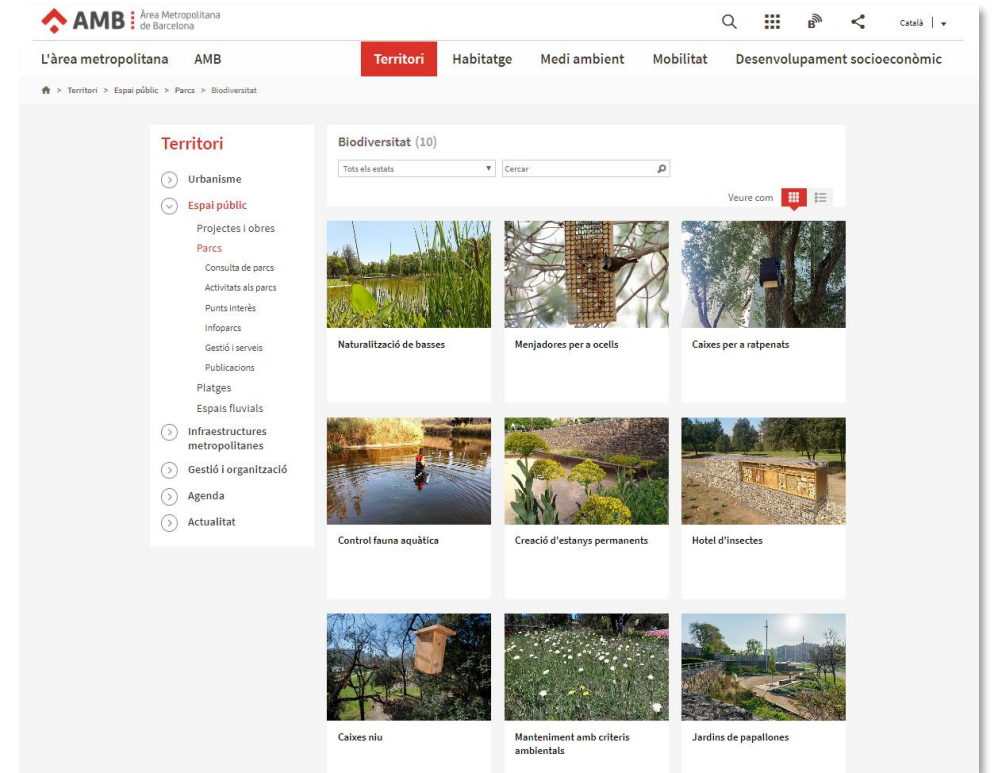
AMB Àrea Metropolitana de Barcelona

Català

L'àrea metropolitana AMB Territori Habitatge Medi ambient Mobilitat Desenvolupament socioeconòmic

> Territori > Espai públic > Parcs > Biodiversitat

Territori

Urbanisme

Espai públic

Projectes i obres

Parcs

Consulta de parcs

Activitats als parcs

Punts interès

Infoparcs

Gestió i serveis

Publicacions

Platges

Espais fluvials

Infraestructures metropolitanes

Gestió i organització

Agenda

Actualitat

Biodiversitat (10)

Tots els estats

Cercar

Veure com

Naturalització de basses

Menjadores per a ocells

Caixes per a ratpenats

Control fauna aquàtica

Creació d'estanys permanents

Hotel d'insectes

Caixes niu

Manteniment amb criteris ambientals

Jardins de papallones